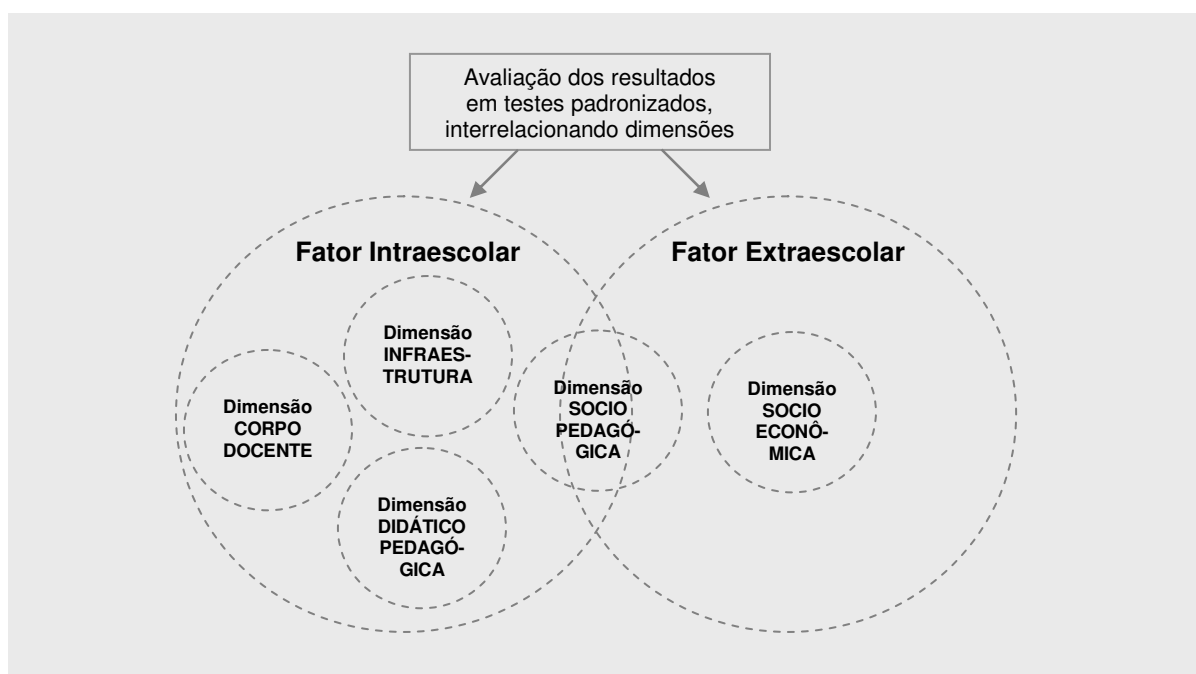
Avaliação dos resultados em testes padronizados, interrelacionando dimensões

Fator Intraescolar

Fator Extraescolar

Dimensão INFRAESTRUTURA

Dimensão CORPO DOCENTE

Dimensão DIDÁTICO PEDAGÓGICA

Dimensão SOCIO PEDAGÓGICA

Dimensão SOCIO ECONÔMICA